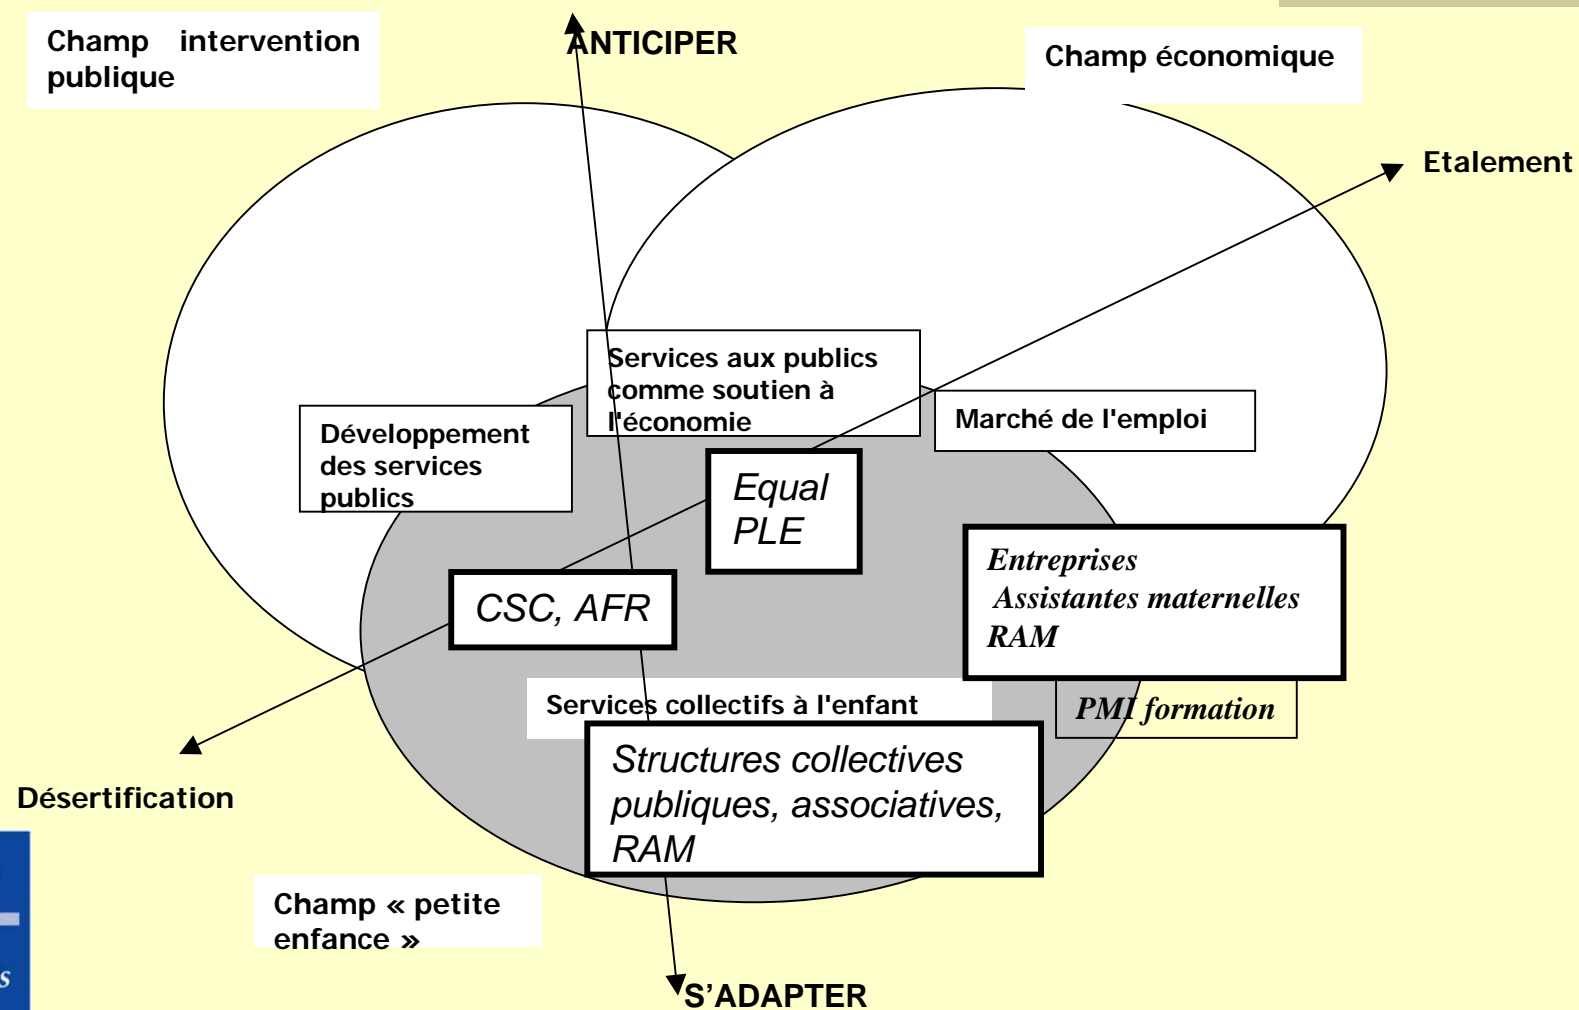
Champ intervention publique

ANTICIPER

Champ économique

Etalement

Services aux publics comme soutien à l'économie

Développement des services publics

Marché de l'emploi

Equal PLE

Entreprises Assistantes maternelles RAM

CSC, AFR

Services collectifs à l'enfant

PMI formation

Structures collectives publiques, associatives, RAM

Désertification

Champ « petite enfance »

S'ADAPTER